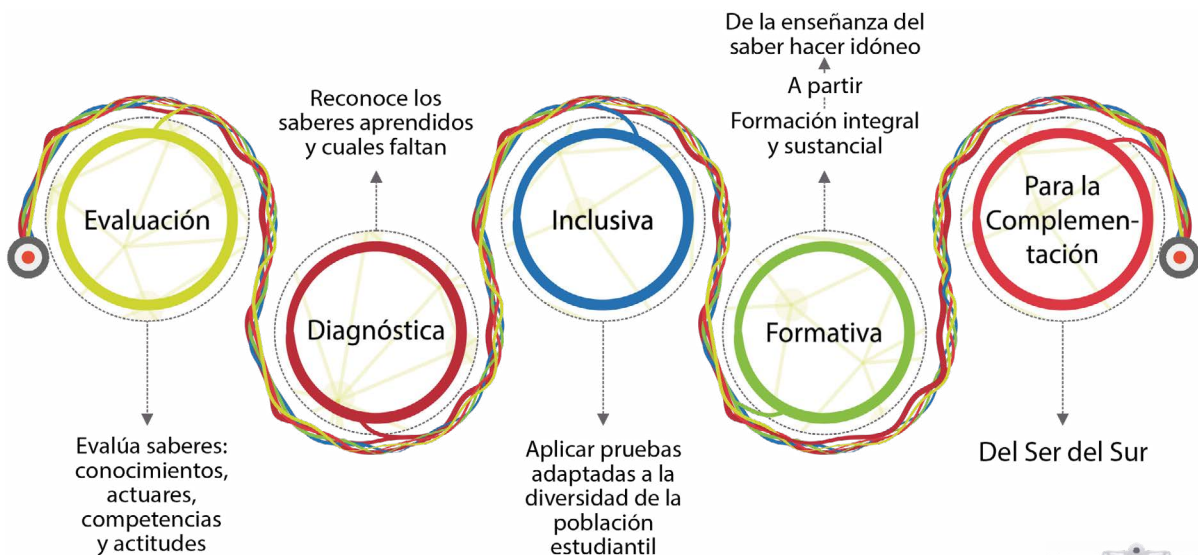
De la enseñanza del saber hacer idóneo

A partir

Formación integral y sustancial

Reconoce los saberes aprendidos y cuales faltan

Evaluación

Diagnóstica

Inclusiva

Formativa

Para la Complementación

Evalúa saberes: conocimientos, actuares, competencias y actitudes

Aplicar pruebas adaptadas a la diversidad de la población estudiantil

Del Ser del Sur